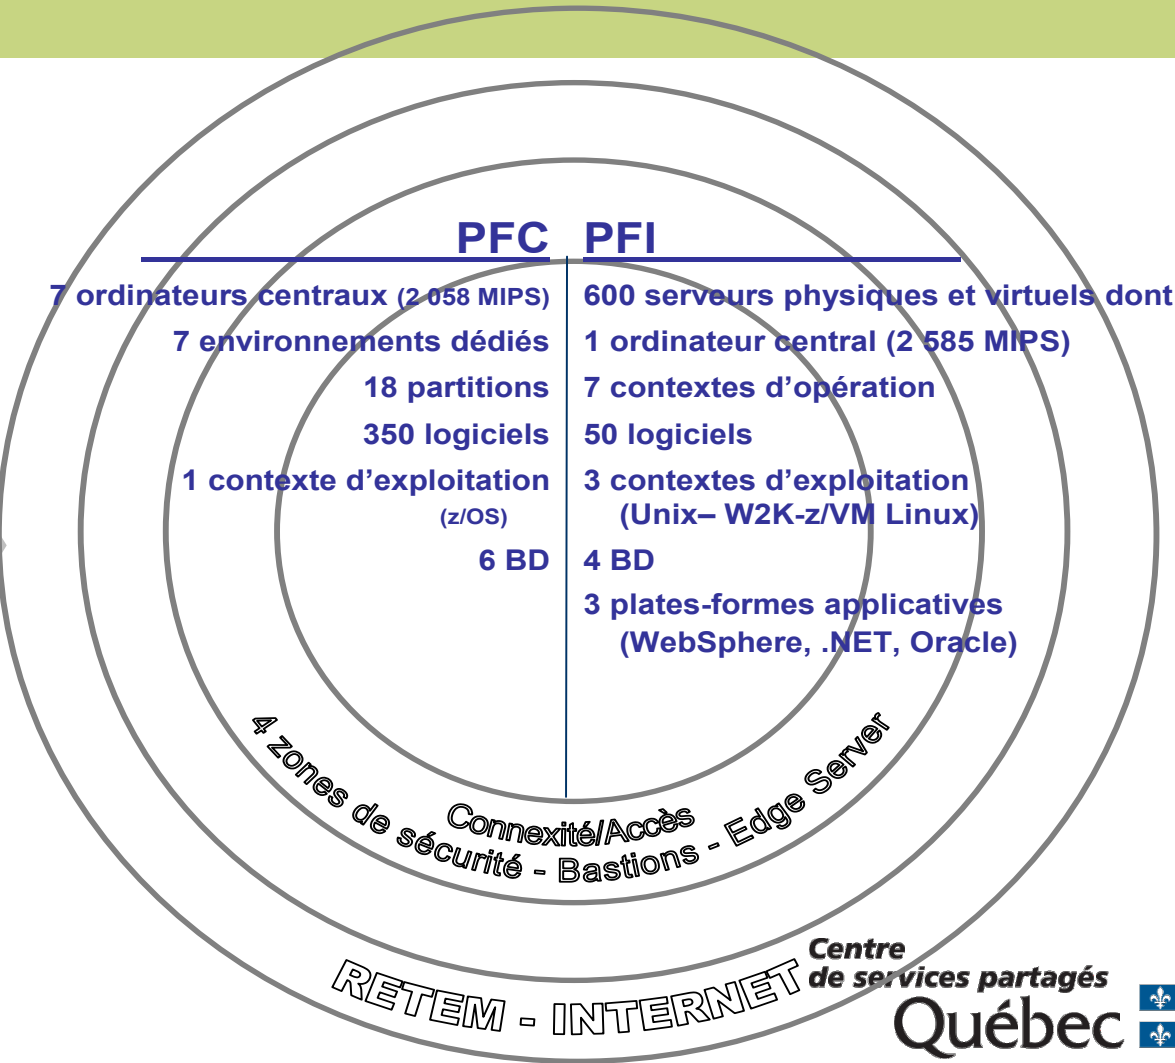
| PFC | PFI |
|---|---|
| 7 ordinateurs centraux (2 058 MIPS) | 600 serveurs physiques et virtuels dont |
| 7 environnements dédiés | 1 ordinateur central (2 585 MIPS) |
| 18 partitions | 7 contextes d'opération |
| 350 logiciels | 50 logiciels |
| 1 contexte d'exploitation (z/OS) | 3 contextes d'exploitation (Unix– W2K-z/VM Linux) |
| 6 BD | 4 BD |
| | 3 plates-formes applicatives (WebSphere, .NET, Oracle) |

Connexité/Accès

4 zones de sécurité - Bastions - Edge Server

RETEM - INTERNET

Centre de services partagés Québec